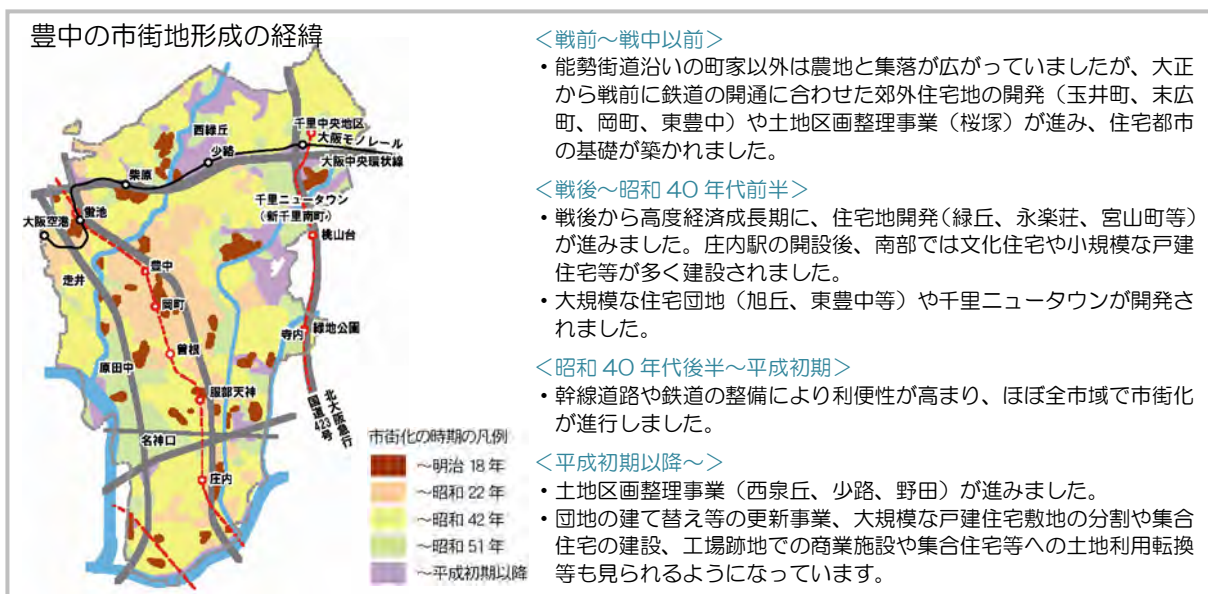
豊中の市街地形成の経緯

西緑丘
千里中央地区
大阪モノレール
少路
大阪中央環状線
柴原
千里ニュータウン
（新千里南町）
大阪空港
蛍池
桃山台
走井
豊中
岡町
寺内
緑地公園
曽根
原田中
服部天神
北大阪急行
国道423号
名神口
庄内

市街化の時期の凡例
～明治 18 年
～昭和 22 年
～昭和 42 年
～昭和 51 年
～平成初期以降

＜戦前～戦中以前＞
・能勢街道沿いの町家以外は農地と集落が広がっていましたが、大正から戦前に鉄道の開通に合わせた郊外住宅地の開発（玉井町、末広町、岡町、東豊中）や土地区画整理事業（桜塚）が進み、住宅都市の基礎が築かれました。

＜戦後～昭和 40 年代前半＞
・戦後から高度経済成長期に、住宅地開発（緑丘、永楽荘、宮山町等）が進みました。庄内駅の開設後、南部では文化住宅や小規模な戸建住宅等が多く建設されました。
・大規模な住宅団地（旭丘、東豊中等）や千里ニュータウンが開発されました。

＜昭和 40 年代後半～平成初期＞
・幹線道路や鉄道の整備により利便性が高まり、ほぼ全市域で市街化が進行しました。

＜平成初期以降～＞
・土地区画整理事業（西泉丘、少路、野田）が進みました。
・団地の建て替え等の更新事業、大規模な戸建住宅敷地の分割や集合住宅の建設、工場跡地での商業施設や集合住宅等への土地利用転換等も見られるようになっています。